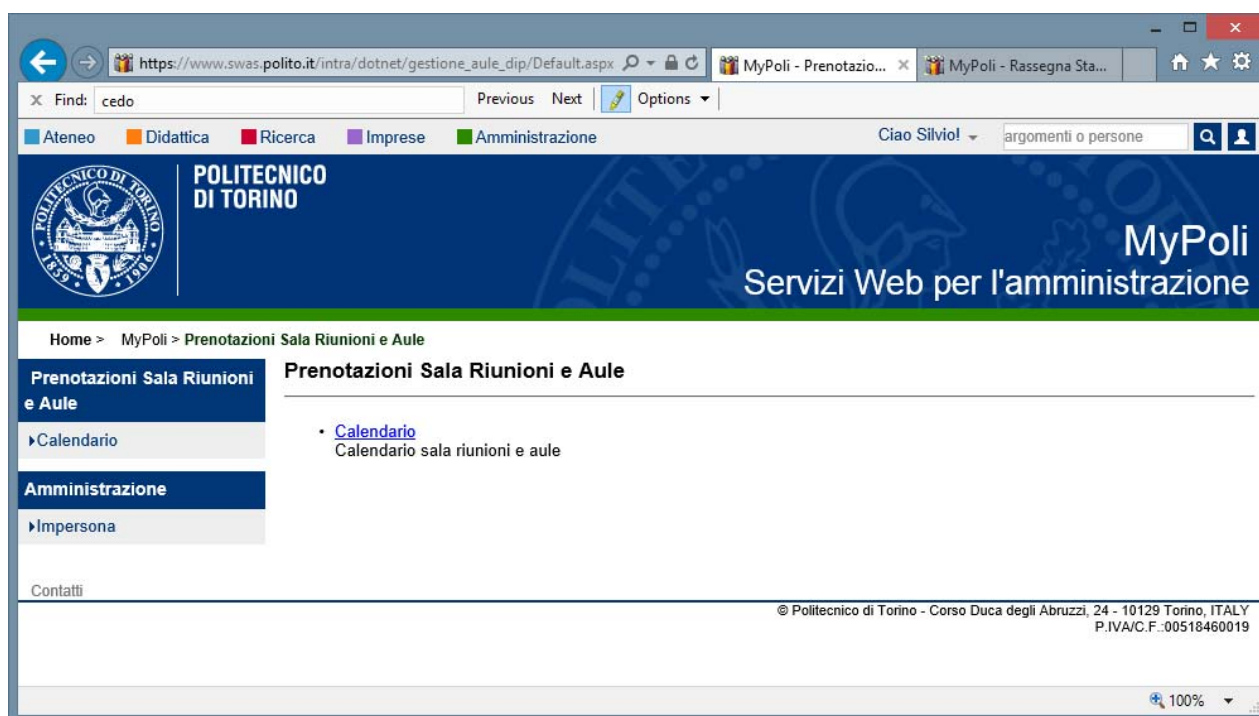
https://www.swas.polito.it/intra/dotnet/gestione_aule_dip/Default.aspx
MyPoli - Prenotazio...
MyPoli - Rassegna Sta...

Find: cedo
Previous Next Options

Ateneo Didattica Ricerca Imprese Amministrazione
Ciao Silvio!
argomenti o persone

POLITECNICO DI TORINO

POLITECNICO
DI TORINO

1859 1906

MyPoli
Servizi Web per l'amministrazione

Home > MyPoli > Prenotazioni Sala Riunioni e Aule

Prenotazioni Sala Riunioni e Aule
Calendario
Amministrazione
Impersona

Prenotazioni Sala Riunioni e Aule

• Calendario
Calendario sala riunioni e aule

Contatti

© Politecnico di Torino - Corso Duca degli Abruzzi, 24 - 10129 Torino, ITALY
P.IVA/C.F.:00518460019

100%